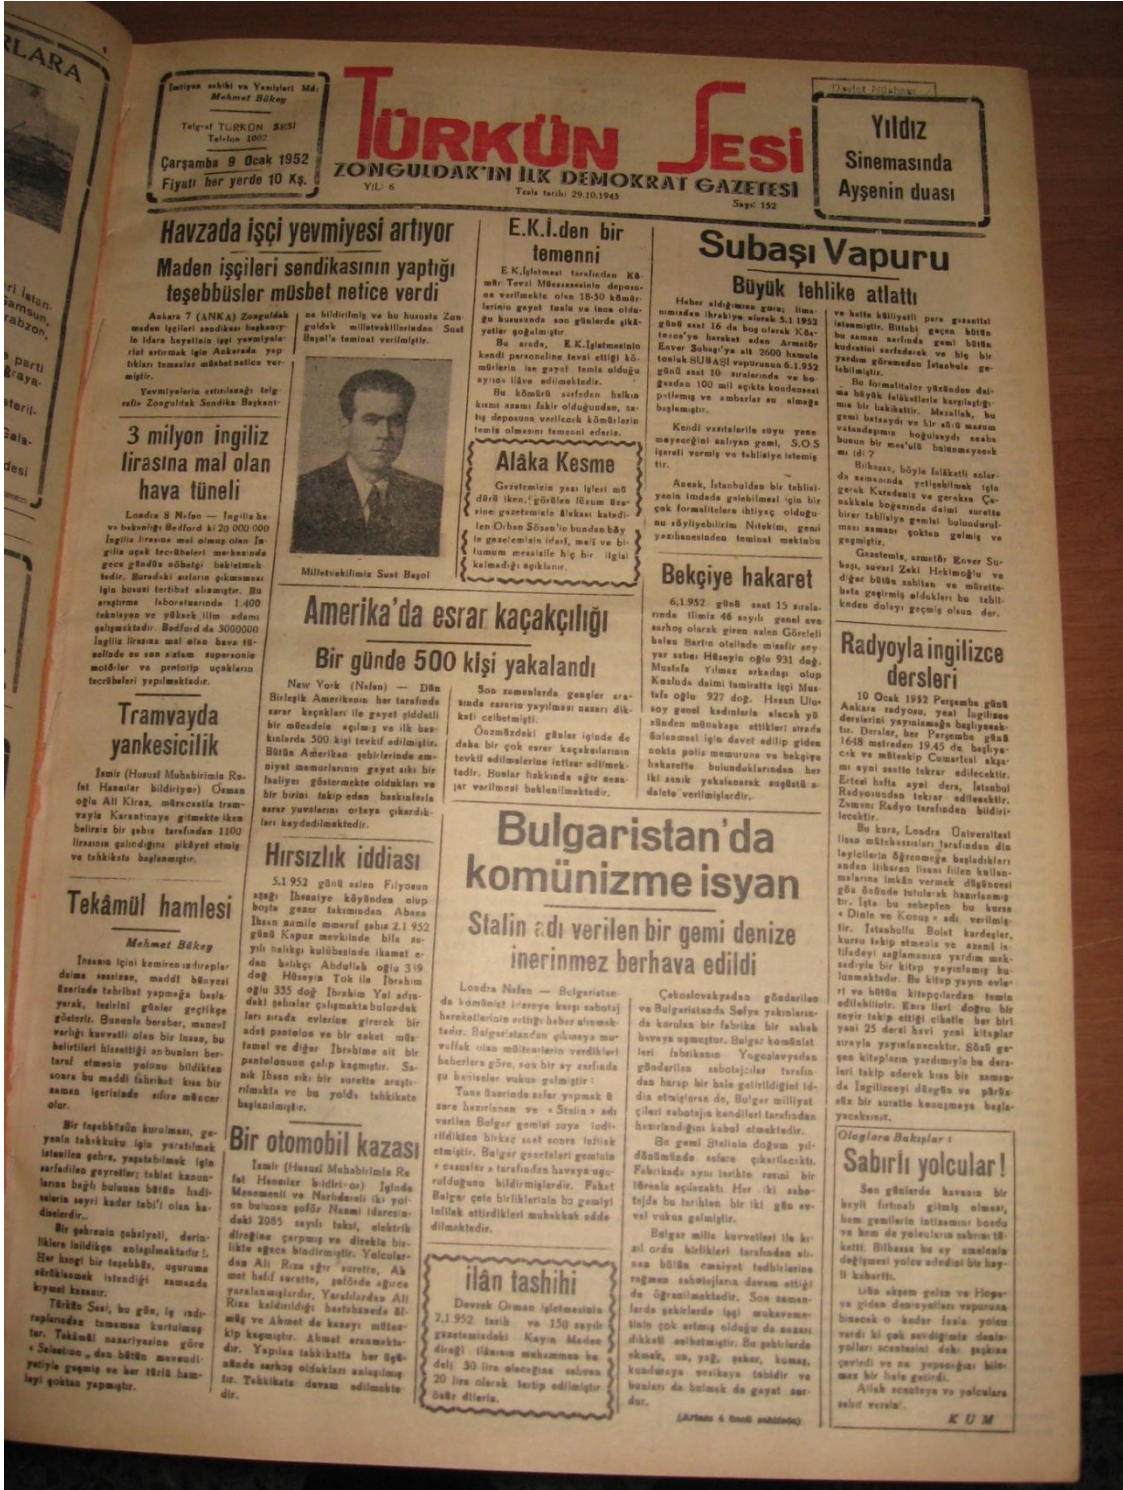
RLARA

İmtiyaz sahibi ve Yazıişleri Md: Mehmet Bükey

Telgraf TÜRKÜN SESİ Telefon 1002

Çarşamba 9 Ocak 1952 Fiyatı her yerde 10 Kş.

TÜRKÜN SESİ
ZONGULDAK'IN İLK DEMOKRAT GAZETESİ
Yıl: 6 Tesis tarihi: 29.10.1945 Sayı: 152

Devlet Kütüphanesi

Yıldız Sinemasında Ayşenin duası

Havzada işçi yevmiyesi artıyor

Maden işçileri sendikasının yaptığı teşebbüsler müsbet netice verdi

Ankara 7 (ANKA) Zonguldak maden işçileri sendikası başkanlığı idare heyetinin işçi yevmiyeleri artırmak için Ankarada yaptıkları temaslar müsbet netice vermiştir.

Yevmiyelerin artırılacağı telgrafla Zonguldak Sendika Başkanına bildirilmiş ve bu hususta Zonguldak milletvekillerinden Suat Başol'a teminat verilmiştir.

Milletvekilimiz Suat Başol

3 milyon ingiliz lirasına mal olan hava tüneli

Londra 8 Nefen — İngiliz hava bakanlığı Bedford'ki 20 000 000 İngiliz lirasına mal olmuş olan İngiliz uçak tecrübeleri merkezinde gece gündüz nöbetçi bekletmektedir. Buradaki astların çıkmaması için bu usul tertibat alınmıştır. Bu araştırma laboratuvarında 1.400 teknisyen ve yüksek ilim adamı çalışmaktadır. Bedford da 5000000 İngiliz lirasına mal olan hava tünelinde en son sistem supersonic motörler ve prototip uçakların tecrübeleri yapılmaktadır.

Tramvayda yankesicilik

İzmir (Hususi Muhabirimiz Rafet Hasanlar bildiriyor) Osman oğlu Ali Kiraz, mürecaatla tramvayla Karantinaya gitmekte iken belirsiz bir şahıs tarafından 1100 lirasının çalındığını şikâyet etmiş ve tahkikata başlanmıştır.

Tekâmül hamlesi

Mehmet Bükey

İnsanın içini kemiren ızdıraplar daima sessizce, maddî bünyesi üzerinde tahribat yapmağa başlayarak, tesirini günler geçtikçe gösterir. Bununla beraber, manevî varlığı kuvvetli olan bir insan, bu belirtileri hissettiği an bunları bertaraf etmenin yolunu bildikten sonra bu maddî tahribat kısa bir zaman içerisinde zâil olur.

Bir teşebbüsün kurulması, geyenin tahakkuku için yaratılmak istenilen gebre, yaşatabilmek için sarfedilen gayretler; tabiat kanunlarına bağlı bulunan bütün hadiselerin seyri kader tabi'i olan hadiselerdir.

Bir şehrenin şahsiyeti, derinliklere inildikçe anlaşılmaktadır. Her hangi bir teşebbüs, uğuruna sürüklemek istendiği zamanda kıymet kazanır.

Türkün Sesi, bu gün, iş radyoları tamamen kurtulmuş tur. Tekâmül nazariyesine göre « Selection » dan bütün mevcudiyetiyle geçmiş ve her türlü hamleyi çoktan yapmıştır.

E.K.İ.den bir temenni

E.K.İşletmesi tarafından Kömür Tevzi Müessesesinin deposuna verilmekte olan 18-30 kömürlerinin gayet tozlu ve ince olduğu hususunda son günlerde şikâyetler çoğalmıştır.

Bu arada, E.K.İşletmesinin kendi personeline tevzi ettiği kömürlerin ise gayet temiz olduğu ayrıca ilâve edilmektedir.

Bu kömürü sarfeden halkın kısmı azamı fakir olduğundan, satış deposuna verilecek kömürlerin temiz olmasını temenni ederiz.

Alâka Kesme

Gazetemizin yazı işleri müdürü iken, görülen lüzum üzerine gazetemizle âlakası kesilen Orhan Sözen'in bundan böyle gazetemizle idari, mali ve bilumum meseleler hiç bir ilgisi kalmadığı açıklanır.

Amerika'da esrar kaçakçılığı

Bir günde 500 kişi yakalandı

New York (Nefen) — Dün Birleşik Amerikanın her tarafında esrar kaçakları ile gayet şiddetli bir mücadele açılmış ve ilk baskınlarda 500 kişi tevkif edilmiştir. Bütün Amerikan şehirlerinde emniyet memurlarının gayet sıkı bir faaliyet göstermekte oldukları ve bir birini takip eden baskınlarla esrar yuvalarını ortaya çıkardıkları kaydedilmektedir.

Son zamanlarda gençler arasında esrarın yayılması nazarı dikkati celbetmişti.

Önümüzdeki günler içinde daha bir çok esrar kaçakçılarının tevkif edilmelerine intizar edilmektedir. Bunlar hakkında ağır cezalar verilmesi beklenilmektedir.

Hırsızlık iddiası

5.1.952 günü saleni Filyosun aşağı İhsaniye köyünden olup boyta gezer takımından Abana İhsan namile maruf şahsı 2.1.952 günü Kapuz mevkiinde bila sayılı balıkçı kulübesinde ikamet eden balıkçı Abdullah oğlu 319 doğ. Hüseyin Tok ile İbrahim oğlu 335 doğ İbrahim Yel adındaki şahıslar çalışmakta bulundukları sırada evlerine girerek bir adet pantolon ve bir ceket müstamel ve diğer İbrahime ait bir pantolonunu çalıp kaçmıştır. Sanık İhsan sıkı bir surette araştırılmakta ve bu yolda tahkikata başlanılmıştır.

Bir otomobil kazası

İzmir (Hususi Muhabirimiz Rafet Hasanlar bildiriyor) İçinde Menemenli ve Narlıdereli iki yolcu bulunan şoför Nazmi idaresindeki 2085 sayılı taksi, elektrik direğine çarpmış ve direkle birlikte ağaca bindirmiştir. Yolculardan Ali Rıza ağır surette, Ahmet hafif surette, şoförde ağırca yaralanmışlardır. Yaralılardan Ali Rıza kaldırıldığı hastahanede ölmüş ve Ahmet de tedaviye alınmıştır. Şoför kaçmıştır. Ahmet aranmaktadır. Yapılan tahkikatta her iki şoförün de sarhoş oldukları anlaşılmıştır. Tahkikata devam edilmektedir.

Subaşı Vapuru

Büyük tehlike atlattı

Haber aldığımıza göre; limanımızdan ihrakiye olarak 5.1.1952 günü saat 16 da boş olarak Köstence'ye hareket eden Armatör Enver Subaşı'ya ait 2600 hamule tonluk SUBAŞI vapurunun 6.1.952 günü saat 10 sıralarında ve boğazdan 100 mil açıkta kondensesi patlamış ve ambarlar su almağa başlamıştır.

Kendi vasıtalarile suyu yenemeyeceğini anlıyan gemi, S.O.S işareti vermiş ve tahliye istemiştir.

Ancak, İstanbuldan bir tahlisiyenin imdada gelebilmesi için bir çok formaliteler ihtiyaç olduğunu söyliyebilirim. Nitekim, gemi yazıhanesinden teminat mektubu ve hatta kâfiyetli para gönderilmesi istenmiştir. Bittabi geçen bütün bu zaman zarfında gemi bütün kudretini sarfederek ve hiç bir yardım görmeden İstanbula gelebilmiştir.

Bu formaliteler yüzünden daima büyük felâketleri karşılaştığımız bir hakikattir. Mesela, bu gemi batsaydı ve bir sürü masum vatandaşımız boğulsaydı acaba bunun bir mesulü bulunmıyacak mı idi?

Bilhassa, böyle felâketli anlarda zamanında yetişebilmek için gerek Karadeniz ve gerekse Çanakkale boğazında daimi surette birer tahlisiye gemisi bulundurulması zamanı çoktan gelmiş ve geçmiştir.

Gazetemiz, armatör Enver Subaşı, süvari Zeki Hekimoğlu ve diğer bütün zabitan ve mürettebata geçirmiş oldukları bu tehlikeden dolayı geçmiş olsun der.

Bekçiye hakaret

6.1.952 günü saat 15 sıralarında ilimiz 46 sayılı genel evesarhoş olarak giren salen Göreleli halen Bartın otelinde misafir sayyar satıcı Hüseyin oğlu 931 doğ. Mustafa Yılmaz arkadaşı olup Kozluda daimi tamiratta işçi Mustafa oğlu 927 doğ. Hasan Ulusoy genel kadınlarla alacak yüzünden münakaşa ettikleri sırada önlenmesi için davet edilip giden nokta polis memurunu ve bekçiye hakarette bulunduklarından her iki sanık yakalanarak sağlıklı adalete verilmişlerdir.

Radyoyla ingilizce dersleri

10 Ocak 1952 Perşembe günü Ankara radyosu, yeni ingilizce derslerini yayınlamağa başlıyacaktır. Dersler, her Perşembe günü 1648 metreden 19.45 de başlıyacak ve müteakip Cumartesi akşamı aynı saatte tekrar edilecektir. Ertesi hafta aynı ders, İstanbul Radyosundan tekrar edilecektir. Zamanı Radyo tarafından bildirilecektir.

Bu kurs, Londra Üniversitesi lisan mütehassısları tarafından dinleyicilerin öğrenmeğe başladıkları andan itibaren lisanı fiilen kullanmalarına imkân vermek düşüncesi göz önünde tutularak hazırlanmıştır. İşte bu sebepten bu kursa « Dinle ve Konuş » adı verilmiştir. İstanbullu Bolat kardeşler, kursu takip etmeniz ve azami istifadeyi sağlamanıza yardım maksadıyla bir kitap yayınlamış bulunmaktadır. Bu kitap yayın evleri ve bütün kitapçılardan temin edilebilirsiniz. Kurs ileri doğru bir seyir takip ettiği cihetle her biri yani 25 dersi havi yeni kitaplar sırayla yayınlanacaktır. Sözü geçen kitaplara yardımıyla bu dersleri takip ederek kısa bir zamanda İngilizceyi düzgün ve pürüzsüz bir surette konuşmaya başlıyacaksınız.

Bulgaristan'da komünizme isyan

Stalin adı verilen bir gemi denize inerinmez berhava edildi

Londra Nefen — Bulgaristanda komünist idareye karşı sabotaj hareketlerinin arttığı haber alınmaktadır. Bulgaristan'dan çıkmaya muvaffak olan mültecilerin verdikleri haberlere göre, son bir ay zarfında şu hareketler vukua gelmiştir:

Tuna üzerinde sefer yapmak 8 sene hazırlanan ve « Stalin » adı verilen Bulgar gemisi suya indirildikten birkaç saat sonra infilak etmiştir. Bulgar gazeteleri gemiyi « casuslar » tarafından havaya uçurulduğunu bildirmişlerdir. Fakat Bulgar gele birliklerinin bu gemiyi infilak ettirdikleri muhakkak addedilmektedir.

Çekoslovakyadan gönderilen ve Bulgaristanda Sofya yakınlarında kurulan bir fabrika bir sabah havaya uçmuştur. Bulgar komünistleri fabrikanın Yugoslavyadan gönderilen sabotajcılar tarafından harap bir hale getirildiğini iddia etmişlerse de, Bulgar milliyetçileri sabotajın kendileri tarafından hazırlandığını kabul etmektedir.

Bu gemi Stalinin doğum yıldönümünde sefere çıkarılacaktı. Fabrikada aynı tarihte resmi bir törenle açılacaktı. Her iki sabotajda bu tarihten bir iki gün evvel vukua gelmiştir.

Bulgar milis kuvvetleri ile kızıl ordu birlikleri tarafından alınan bütün emniyet tedbirlerine rağmen sabotajlara devam ettiği de öğrenilmektedir. Son zamanlarda şehirlerde işçi mukavemetinin çok artmış olduğu da nazarı dikkati celbetmiştir. Bu şehirlerde ekmek, un, yağ, şeker, kumaş, kundura yoktur ve bunların de bulmak da gayet zordur.

(Arkası 4 üncü sahifede)

ilân tashihi

Devrek Orman işletmesinin 2.1.952 tarih ve 150 sayılı gazetemizdeki Kayın Meşe direği ilânının muhammen bedeli 30 lira olacağına sehven 20 lira olarak tertip edilmiştir özür dileriz.

Olaylara Bakışlar:

Sabırlı yolcular!

Son günlerde havanın bir hayli fırtınalı gitmiş olması, hem gemilerin intizamını bozdu ve hem de yolcuların sabrını tükentti. Bilhassa bu ay ameleniz değişmesi yolcu adedini bir hayli kabartı.

Dün akşam gelen ve Hopaya giden denizyolları vapuruna binecek o kadar fazla yolcu vardı ki çok sevdiğimiz denizyolları acentesini dahi şaşkına çeviridi ve ne yapacağını bilemez bir hale getirdi.

Allah acenteye ve yolculara sabır versin!

KUM

ri İstan, Samsun, Trabzon, parti Braya, teril, Gala, desi